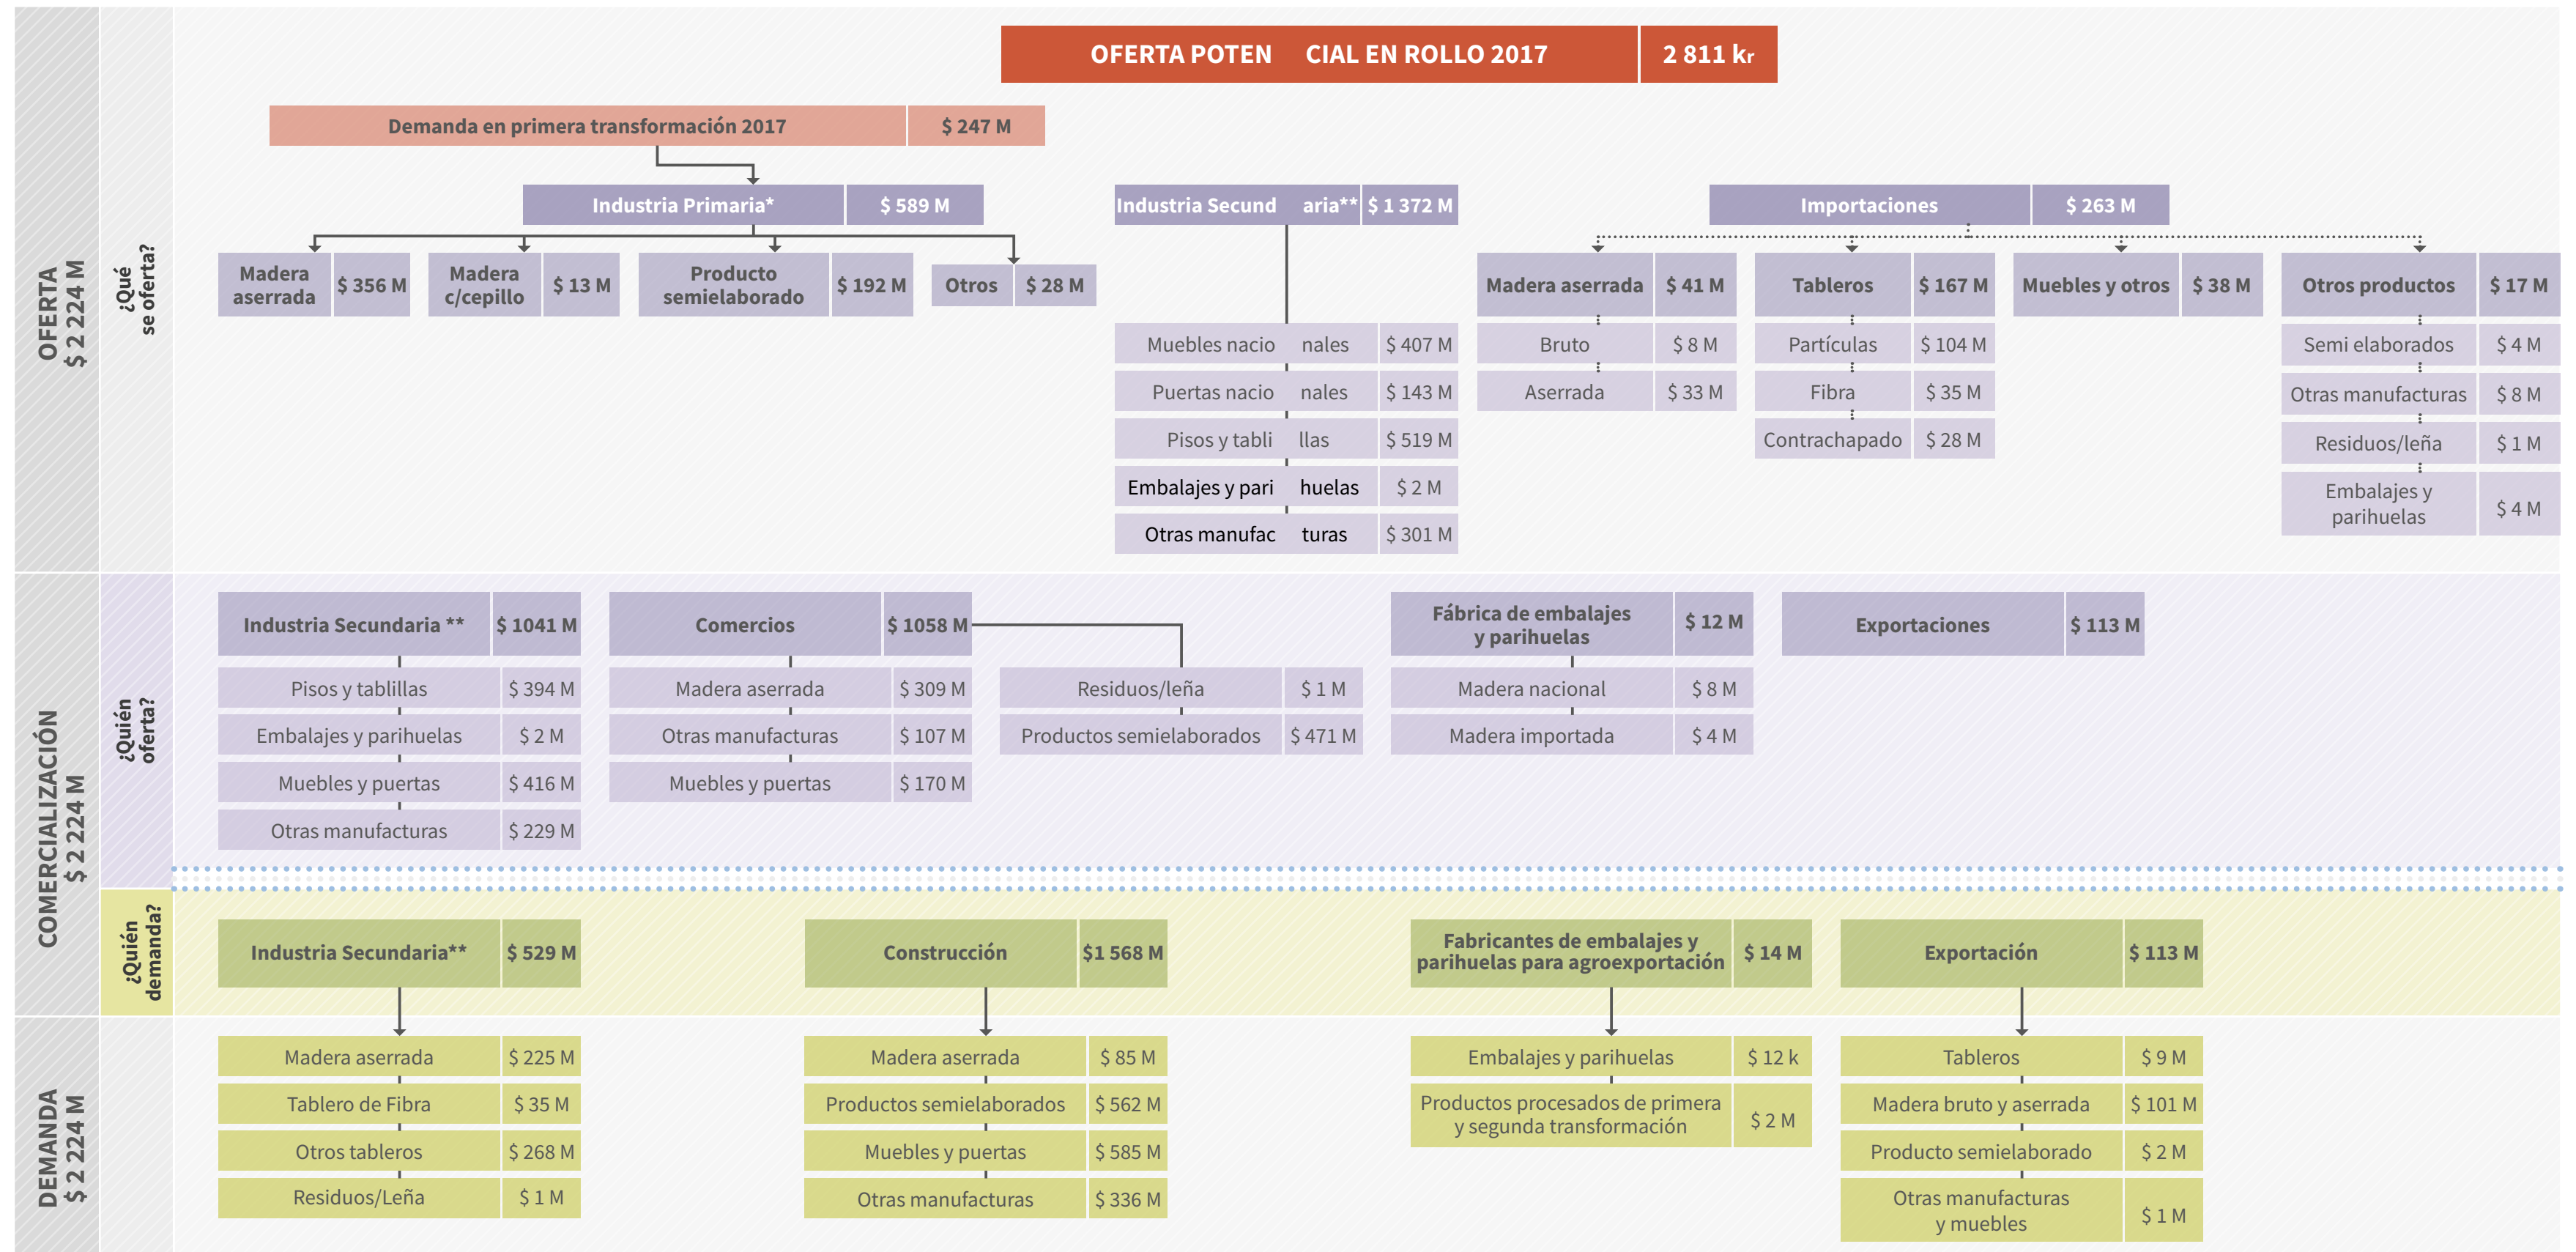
OFERTA $ 2 224 M

¿Qué se oferta?

OFERTA POTEN CIAL EN ROLLO 2017 | 2 811 kr

Demanda en primera transformación 2017 | $ 247 M

Industria Primaria* | $ 589 M

Madera aserrada | $ 356 M
Madera c/cepillo | $ 13 M
Producto semielaborado | $ 192 M
Otros | $ 28 M

Industria Secund aria** | $ 1 372 M

Muebles nacio nales | $ 407 M
Puertas nacio nales | $ 143 M
Pisos y tabli llas | $ 519 M
Embalajes y pari huelas | $ 2 M
Otras manufac turas | $ 301 M

Importaciones | $ 263 M

Madera aserrada | $ 41 M
Bruto | $ 8 M
Aserrada | $ 33 M

Tableros | $ 167 M
Partículas | $ 104 M
Fibra | $ 35 M
Contrachapado | $ 28 M

Muebles y otros | $ 38 M

Otros productos | $ 17 M
Semi elaborados | $ 4 M
Otras manufacturas | $ 8 M
Residuos/leña | $ 1 M
Embalajes y parihuelas | $ 4 M

COMERCIALIZACIÓN $ 2 224 M

¿Quién oferta?

Industria Secundaria ** | $ 1041 M
Pisos y tablillas | $ 394 M
Embalajes y parihuelas | $ 2 M
Muebles y puertas | $ 416 M
Otras manufacturas | $ 229 M

Comercios | $ 1058 M
Madera aserrada | $ 309 M
Otras manufacturas | $ 107 M
Muebles y puertas | $ 170 M
Residuos/leña | $ 1 M
Productos semielaborados | $ 471 M

Fábrica de embalajes y parihuelas | $ 12 M
Madera nacional | $ 8 M
Madera importada | $ 4 M

Exportaciones | $ 113 M

¿Quién demanda?

DEMANDA $ 2 224 M

Industria Secundaria** | $ 529 M
Madera aserrada | $ 225 M
Tablero de Fibra | $ 35 M
Otros tableros | $ 268 M
Residuos/Leña | $ 1 M

Construcción | $1 568 M
Madera aserrada | $ 85 M
Productos semielaborados | $ 562 M
Muebles y puertas | $ 585 M
Otras manufacturas | $ 336 M

Fabricantes de embalajes y parihuelas para agroexportación | $ 14 M
Embalajes y parihuelas | $ 12 k
Productos procesados de primera y segunda transformación | $ 2 M

Exportación | $ 113 M
Tableros | $ 9 M
Madera bruto y aserrada | $ 101 M
Producto semielaborado | $ 2 M
Otras manufacturas y muebles | $ 1 M